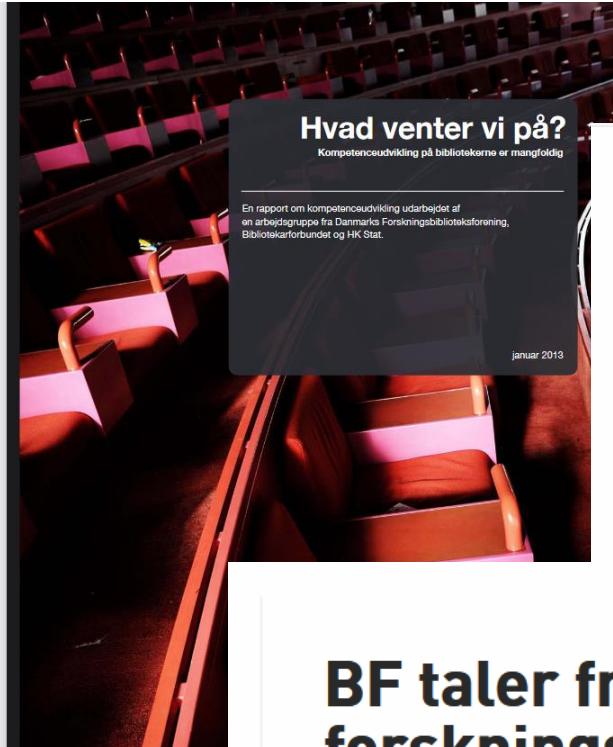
Hvad venter vi på?
Kompetenceudvikling på bibliotekerne er mangfoldig

En rapport om kompetenceudvikling udarbejdet af en arbejdsgruppe fra Danmarks Forskningsbiblioteksforening, Bibliotekarforbundet og HK Stat.

januar 2013

BF taler fr
forskning